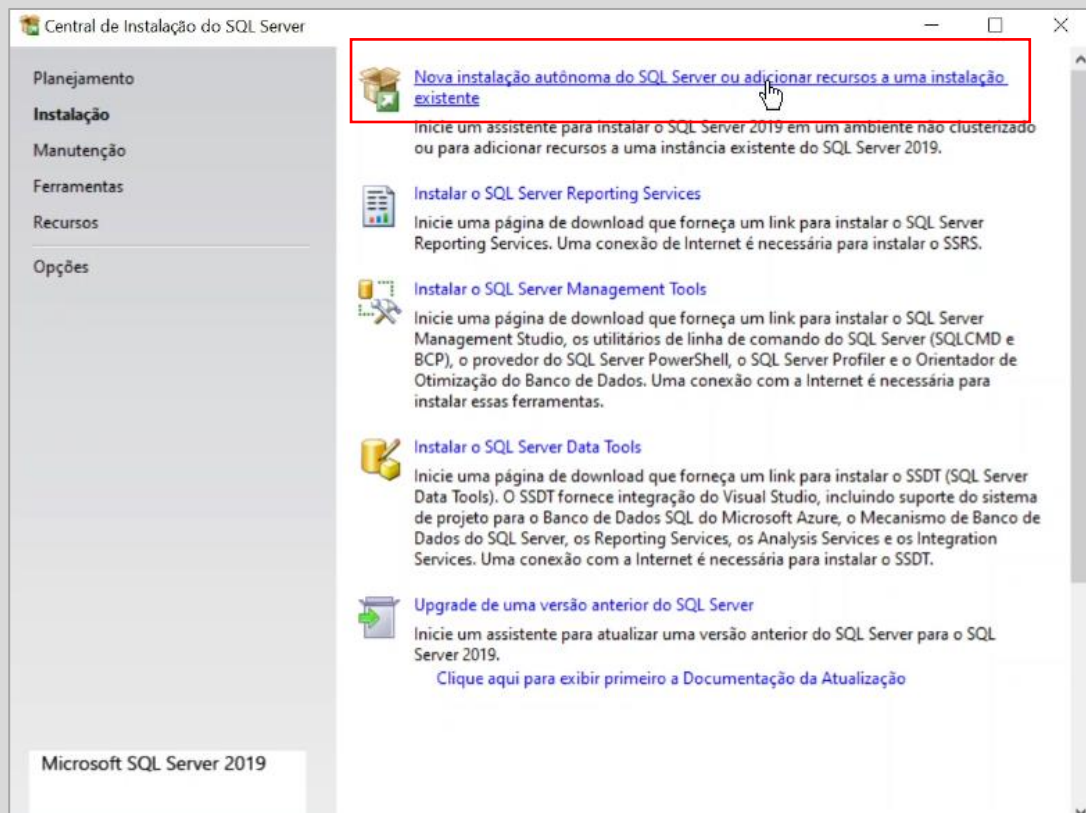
Central de Instalação do SQL Server

Planejamento
Instalação
Manutenção
Ferramentas
Recursos
Opções

Microsoft SQL Server 2019

Nova instalação autônoma do SQL Server ou adicionar recursos a uma instalação existente
Inicie um assistente para instalar o SQL Server 2019 em um ambiente não clusterizado ou para adicionar recursos a uma instância existente do SQL Server 2019.

Instalar o SQL Server Reporting Services
Inicie uma página de download que forneça um link para instalar o SQL Server Reporting Services. Uma conexão de Internet é necessária para instalar o SSRS.

Instalar o SQL Server Management Tools
Inicie uma página de download que forneça um link para instalar o SQL Server Management Studio, os utilitários de linha de comando do SQL Server (SQLCMD e BCP), o provedor do SQL Server PowerShell, o SQL Server Profiler e o Orientador de Otimização do Banco de Dados. Uma conexão com a Internet é necessária para instalar essas ferramentas.

Instalar o SQL Server Data Tools
Inicie uma página de download que forneça um link para instalar o SSDT (SQL Server Data Tools). O SSDT fornece integração do Visual Studio, incluindo suporte do sistema de projeto para o Banco de Dados SQL do Microsoft Azure, o Mecanismo de Banco de Dados do SQL Server, os Reporting Services, os Analysis Services e os Integration Services. Uma conexão com a Internet é necessária para instalar o SSDT.

Upgrade de uma versão anterior do SQL Server
Inicie um assistente para atualizar uma versão anterior do SQL Server para o SQL Server 2019.
Clique aqui para exibir primeiro a Documentação da Atualização